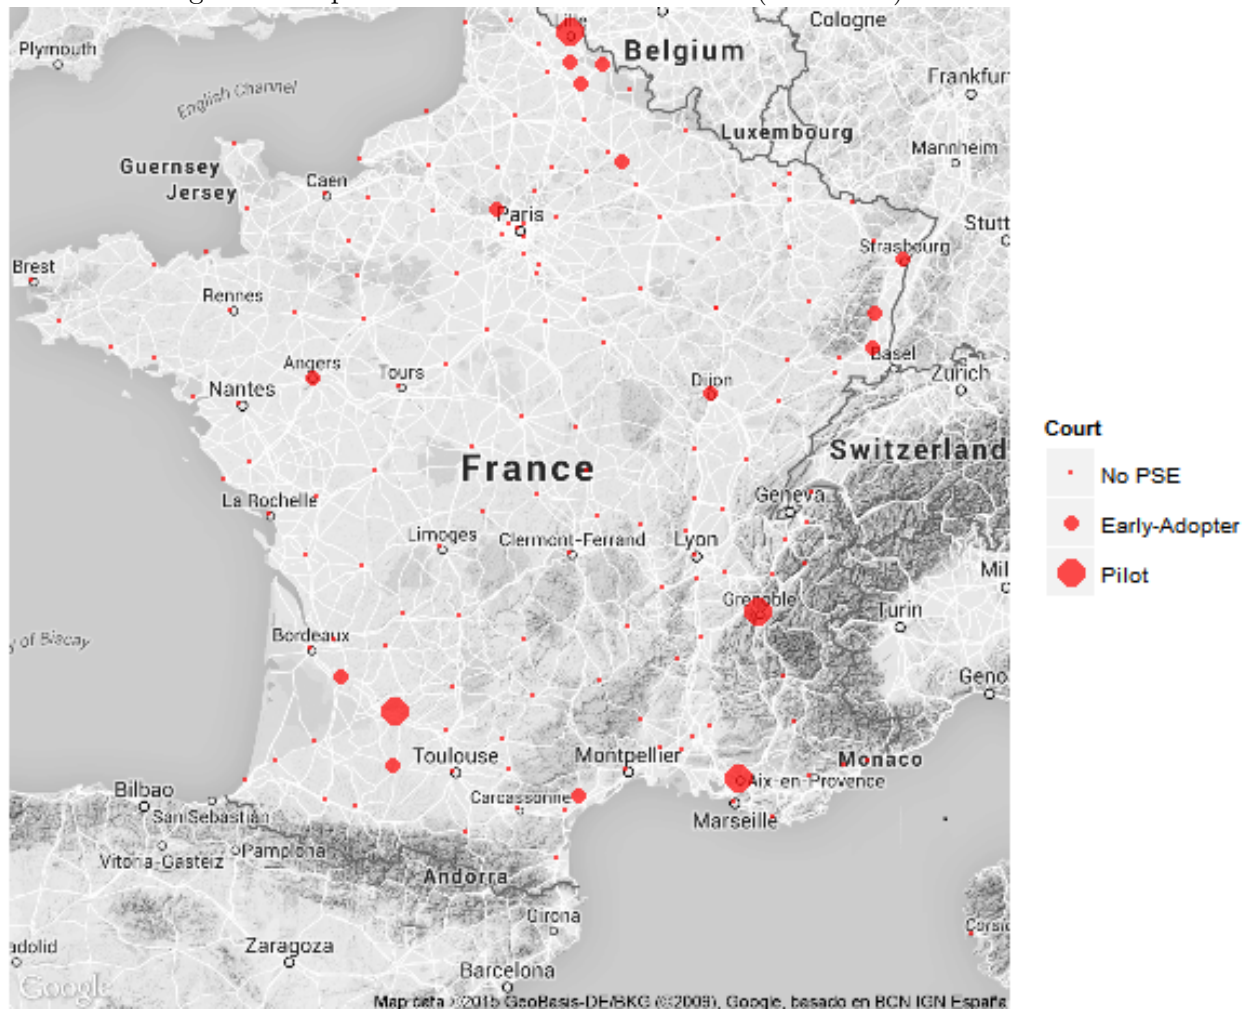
Plymouth
Lille
Cologne
Belgium
English Channel
Frankfur
Luxembourg
Guernsey
Mannheim
Jersey
Caen
Paris
Stutt
Strasbourg
Brest
Rennes
Basel
Angers
Tours
Zurich
Nantes
Dijon
France
Switzerland
La Rochelle
Geneva
Limoges
Clermont-Ferrand
Lyon
Mil
Grenoble
Turin
of Biscay
Bordeaux
Geno
Toulouse
Montpellier
Monaco
Bilbao
Aix-en-Provence
Carcassonne
San Sebastian
Marseille
Pamplona
Vitoria-Gasteiz
Andorra
Girona
Corsic
adolid
Zaragoza
Barcelona
Google
Map data ©2015 GeoBasis-DE/BKG (©2009), Google, basado en BCN IGN España

Court
No PSE
Early-Adopter
Pilot